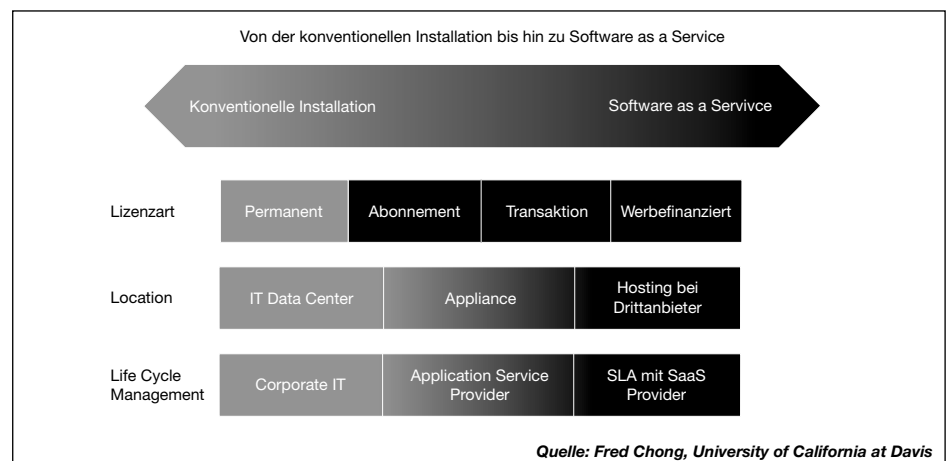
Von der konventionellen Installation bis hin zu Software as a Service

Konventionelle Installation

Software as a Servivce

| | | | | |
|---|---|---|---|---|
| Lizenzart | Permanent | Abonnement | Transaktion | Werbefinanziert |

| | | | |
|---|---|---|---|
| Location | IT Data Center | Appliance | Hosting bei Drittanbieter |
| Life Cycle Management | Corporate IT | Application Service Provider | SLA mit SaaS Provider |

*Quelle: Fred Chong, University of California at Davis*